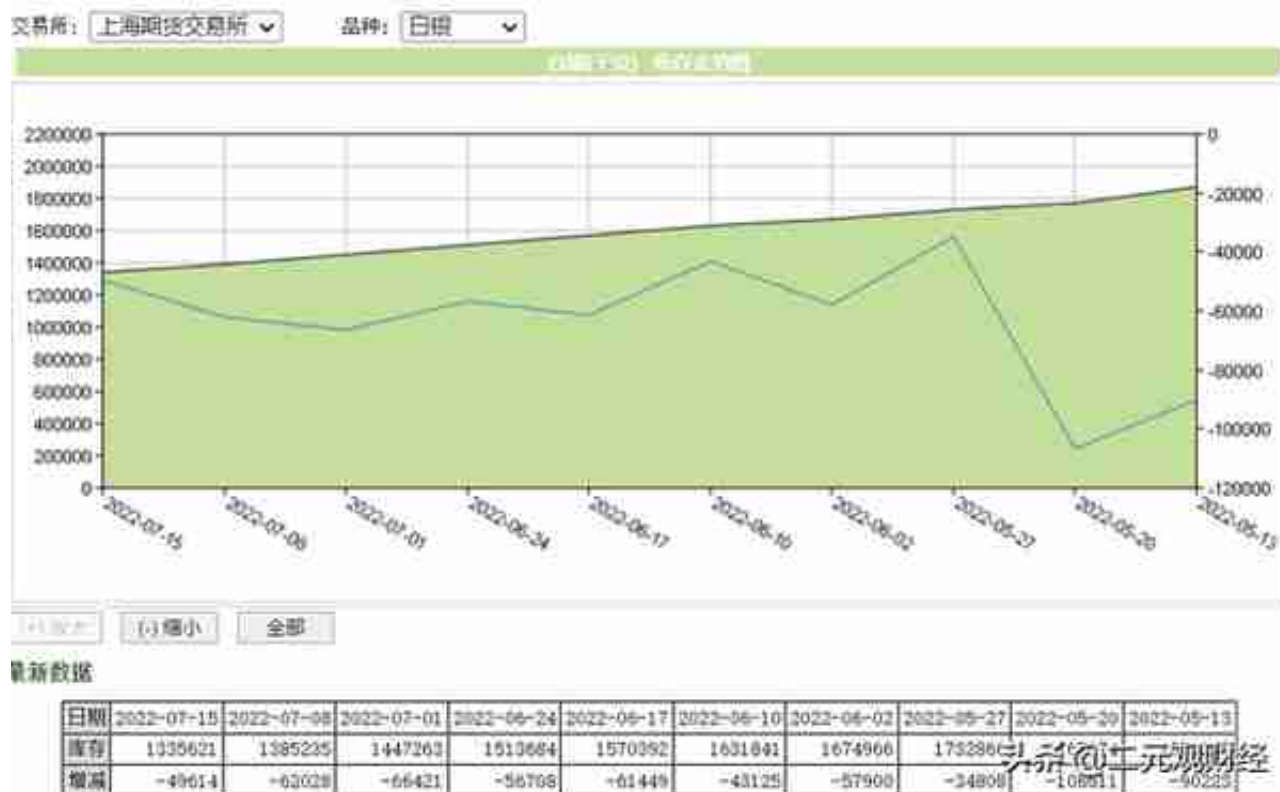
交易所: 上海期货交易所 ⌄ 品种: 白银 ⌄

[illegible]

2200000
2000000
1800000
1600000
1400000
1200000
1000000
800000
600000
400000
200000
0

0
-20000
-40000
-60000
-80000
-100000
-120000

2022-07-15
2022-07-08
2022-07-01
2022-06-24
2022-06-17
2022-06-10
2022-06-02
2022-05-27
2022-05-20
2022-05-13

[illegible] (-)缩小 全部

最新数据

| 日期 | 2022-07-15 | 2022-07-08 | 2022-07-01 | 2022-06-24 | 2022-06-17 | 2022-06-10 | 2022-06-02 | 2022-05-27 | 2022-05-20 | 2022-05-13 |
|---|---|---|---|---|---|---|---|---|---|---|
| 库存 | 1335621 | 1385235 | 1447263 | 1513684 | 1570392 | 1631841 | 1674966 | 173286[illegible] | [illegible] | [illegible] |
| 增减 | -49614 | -62028 | -66421 | -56708 | -61449 | -43125 | -57900 | -34808 | -106611 | -90225 |

头条 @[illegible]元观财经